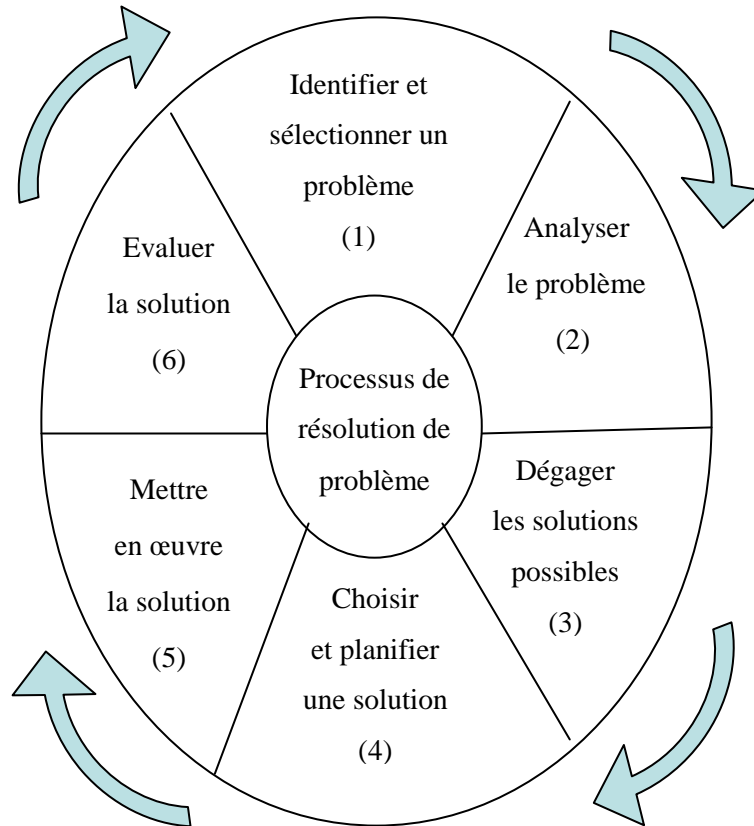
Identifier et sélectionner un problème (1)

Analyser le problème (2)

Dégager les solutions possibles (3)

Choisir et planifier une solution (4)

Mettre en œuvre la solution (5)

Evaluer la solution (6)

Processus de résolution de problème